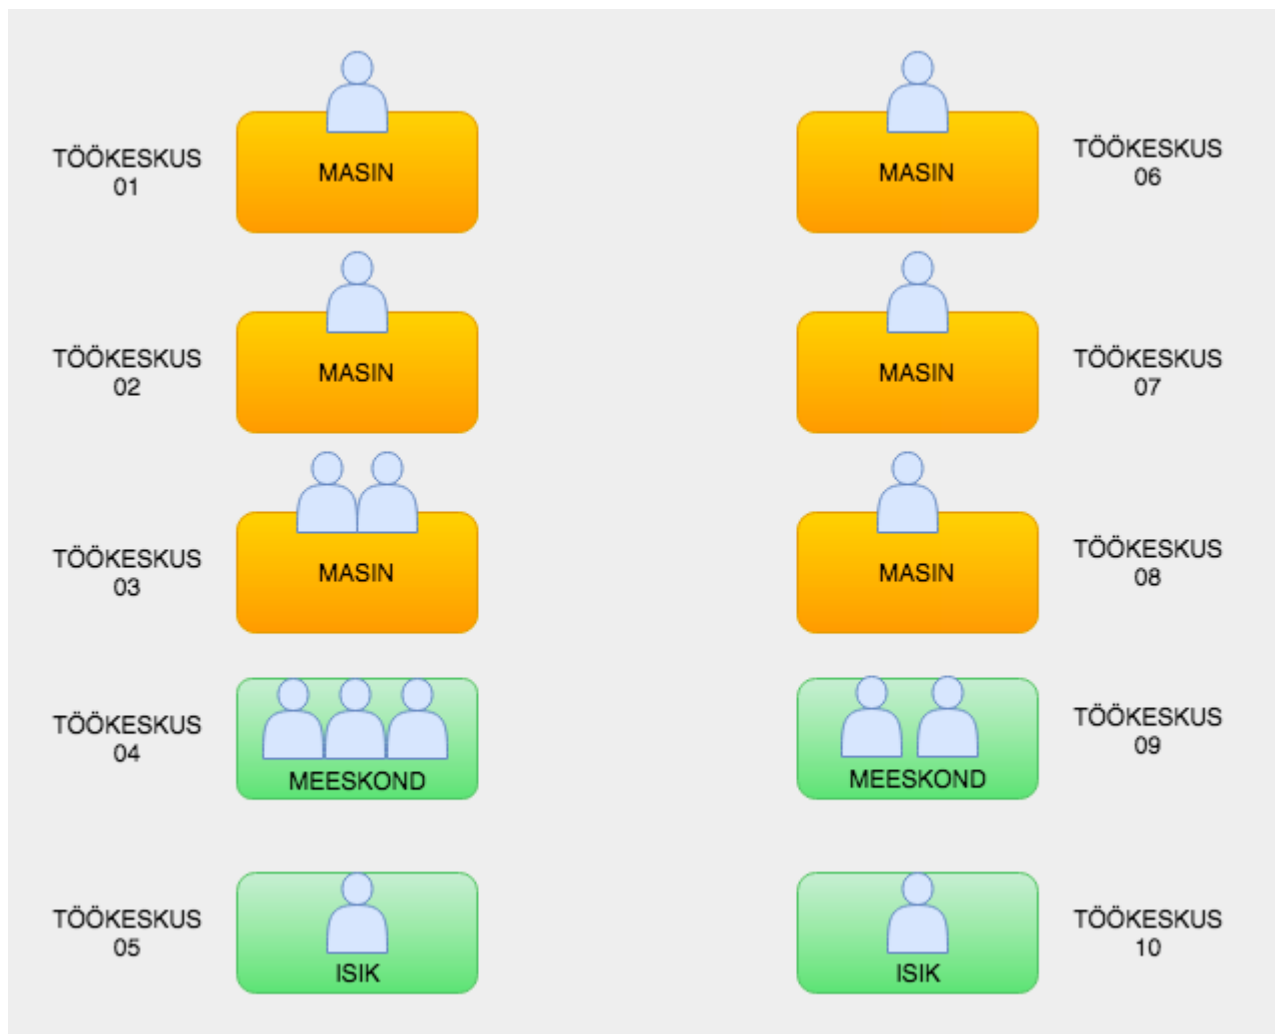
TÖÖKESKUS 01

MASIN

MASIN

TÖÖKESKUS 06

TÖÖKESKUS 02

MASIN

MASIN

TÖÖKESKUS 07

TÖÖKESKUS 03

MASIN

MASIN

TÖÖKESKUS 08

TÖÖKESKUS 04

MEESKOND

MEESKOND

TÖÖKESKUS 09

TÖÖKESKUS 05

ISIK

ISIK

TÖÖKESKUS 10